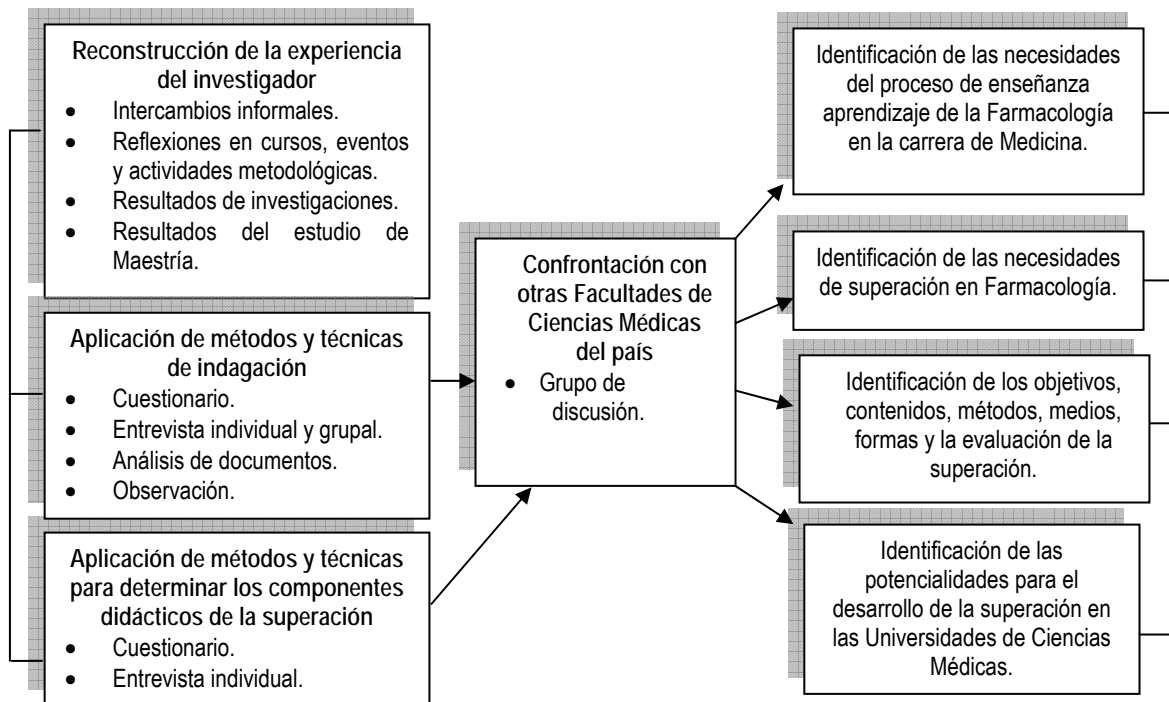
Reconstrucción de la experiencia del investigador
- Intercambios informales.
- Reflexiones en cursos, eventos y actividades metodológicas.
- Resultados de investigaciones.
- Resultados del estudio de Maestría.

Aplicación de métodos y técnicas de indagación
- Cuestionario.
- Entrevista individual y grupal.
- Análisis de documentos.
- Observación.

Aplicación de métodos y técnicas para determinar los componentes didácticos de la superación
- Cuestionario.
- Entrevista individual.

Confrontación con otras Facultades de Ciencias Médicas del país
- Grupo de discusión.

Identificación de las necesidades del proceso de enseñanza aprendizaje de la Farmacología en la carrera de Medicina.

Identificación de las necesidades de superación en Farmacología.

Identificación de los objetivos, contenidos, métodos, medios, formas y la evaluación de la superación.

Identificación de las potencialidades para el desarrollo de la superación en las Universidades de Ciencias Médicas.